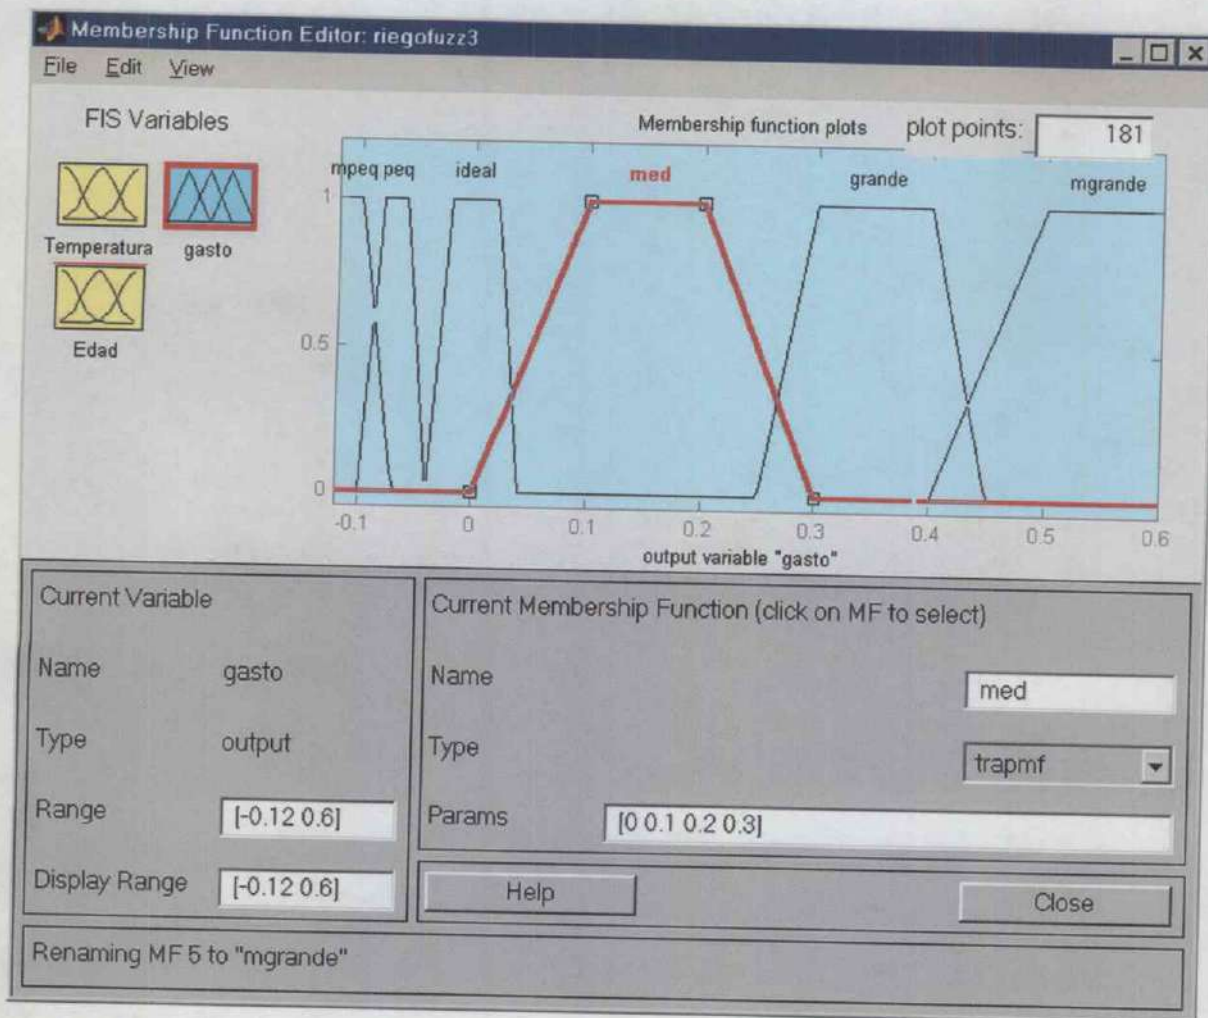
Membership Function Editor: riegofuzz3

File Edit View

FIS Variables

Temperatura
gasto
Edad

Membership function plots
plot points: 181

mpeq peq ideal med grande mgrande

1
0.5
0

-0.1 0 0.1 0.2 0.3 0.4 0.5 0.6
output variable "gasto"

Current Variable

Name gasto
Type output
Range [-0.12 0.6]
Display Range [-0.12 0.6]

Current Membership Function (click on MF to select)

Name med
Type trapmf
Params [0 0.1 0.2 0.3]

Help
Close

Renaming MF 5 to "mgrande"